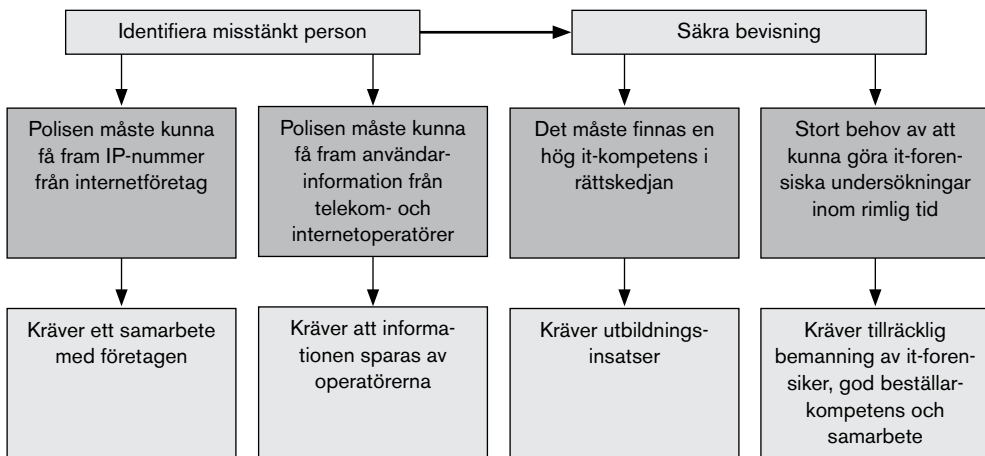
Identifiera misstänkt person

Säkra bevisning

Polisen måste kunna få fram IP-nummer från internetföretag

Polisen måste kunna få fram användarinformation från telekom- och internetoperatörer

Det måste finnas en hög it-kompetens i rättskedjan

Stort behov av att kunna göra it-forensiska undersökningar inom rimlig tid

Kräver ett samarbete med företagen

Kräver att informationen sparas av operatörerna

Kräver utbildningsinsatser

Kräver tillräcklig bemanning av it-forensiker, god beställarkompetens och samarbete